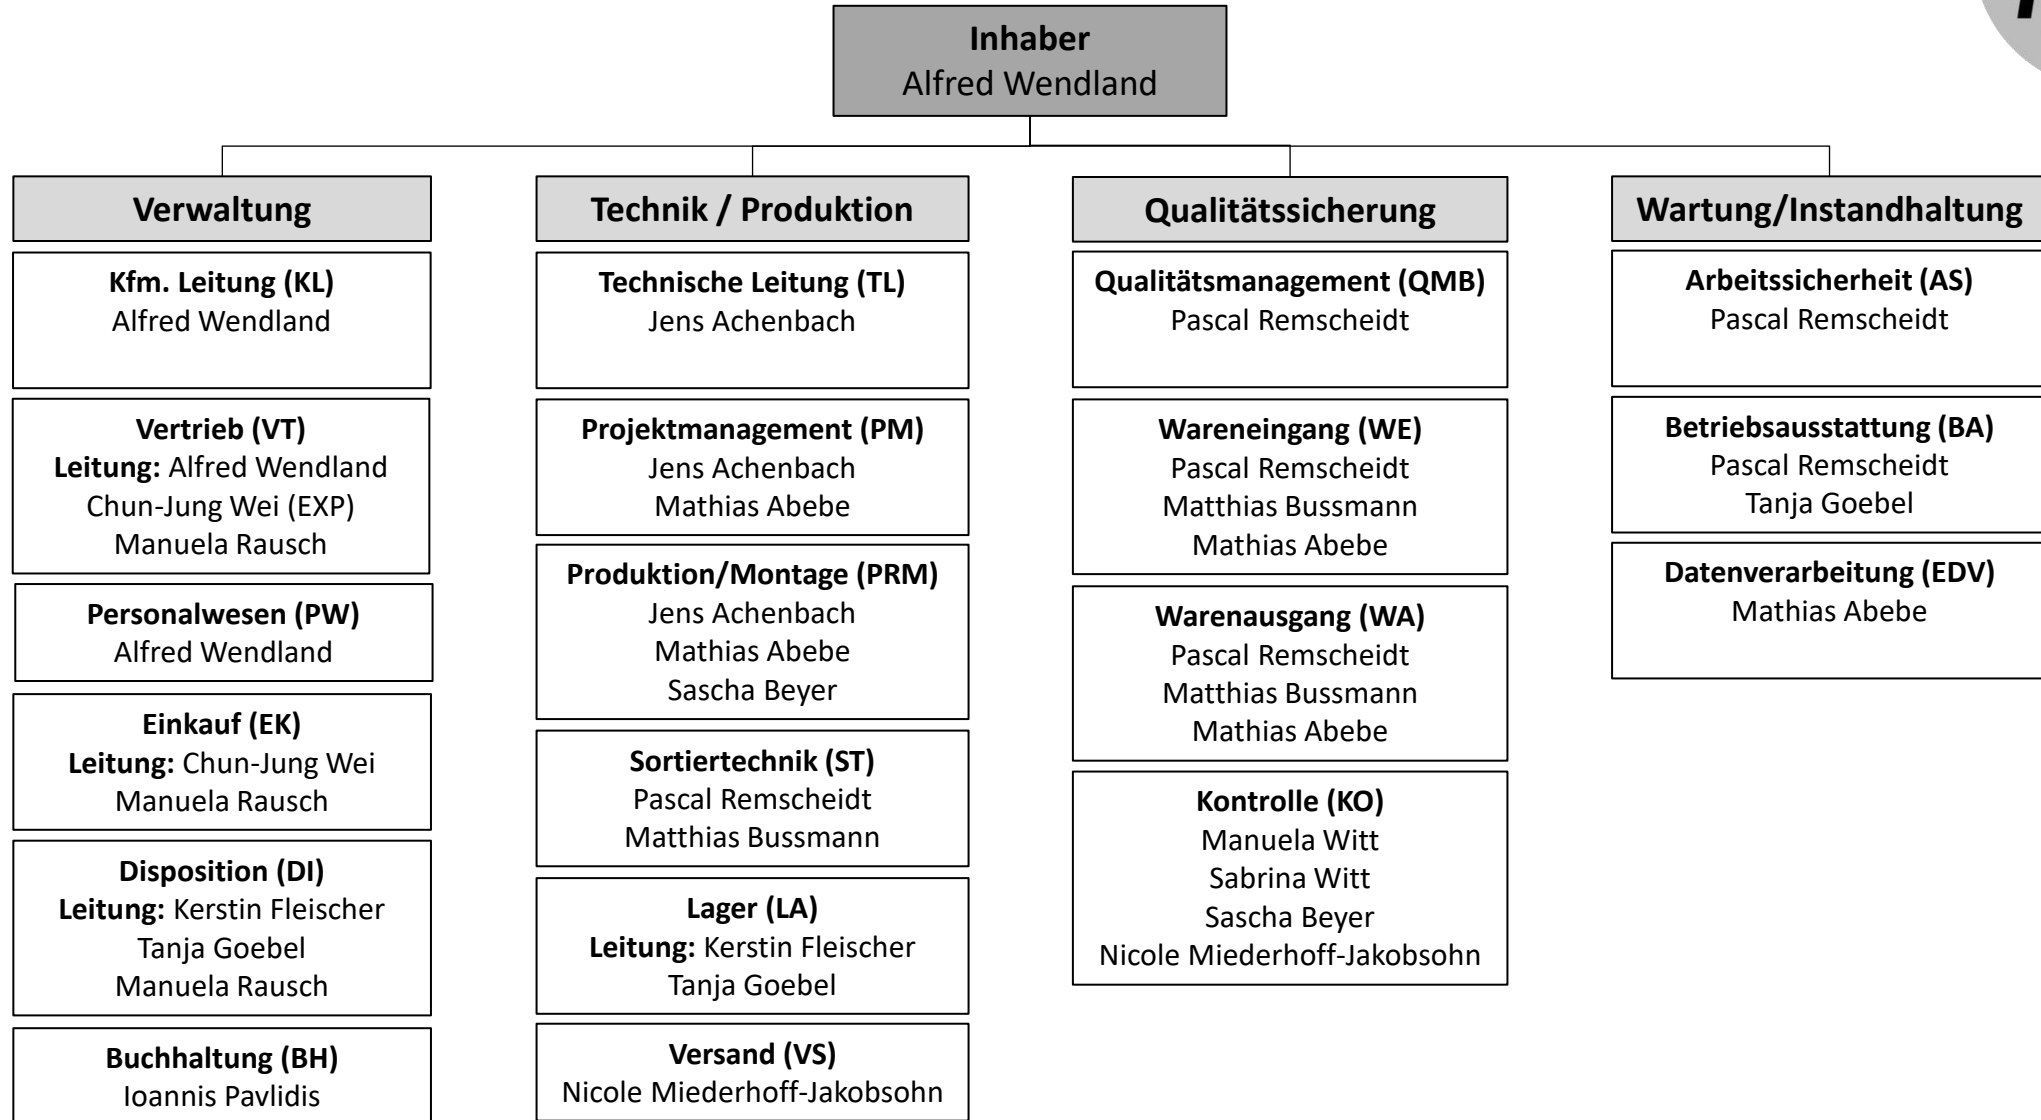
Inhaber
Alfred Wendland

Verwaltung

Kfm. Leitung (KL)
Alfred Wendland

Vertrieb (VT)
Leitung: Alfred Wendland
Chun-Jung Wei (EXP)
Manuela Rausch

Personalwesen (PW)
Alfred Wendland

Einkauf (EK)
Leitung: Chun-Jung Wei
Manuela Rausch

Disposition (DI)
Leitung: Kerstin Fleischer
Tanja Goebel
Manuela Rausch

Buchhaltung (BH)
Ioannis Pavlidis

Technik / Produktion

Technische Leitung (TL)
Jens Achenbach

Projektmanagement (PM)
Jens Achenbach
Mathias Abebe

Produktion/Montage (PRM)
Jens Achenbach
Mathias Abebe
Sascha Beyer

Sortiertechnik (ST)
Pascal Remscheidt
Matthias Bussmann

Lager (LA)
Leitung: Kerstin Fleischer
Tanja Goebel

Versand (VS)
Nicole Miederhoff-Jakobsohn

Qualitätssicherung

Qualitätsmanagement (QMB)
Pascal Remscheidt

Wareneingang (WE)
Pascal Remscheidt
Matthias Bussmann
Mathias Abebe

Warenausgang (WA)
Pascal Remscheidt
Matthias Bussmann
Mathias Abebe

Kontrolle (KO)
Manuela Witt
Sabrina Witt
Sascha Beyer
Nicole Miederhoff-Jakobsohn

Wartung/Instandhaltung

Arbeitssicherheit (AS)
Pascal Remscheidt

Betriebsausstattung (BA)
Pascal Remscheidt
Tanja Goebel

Datenverarbeitung (EDV)
Mathias Abebe